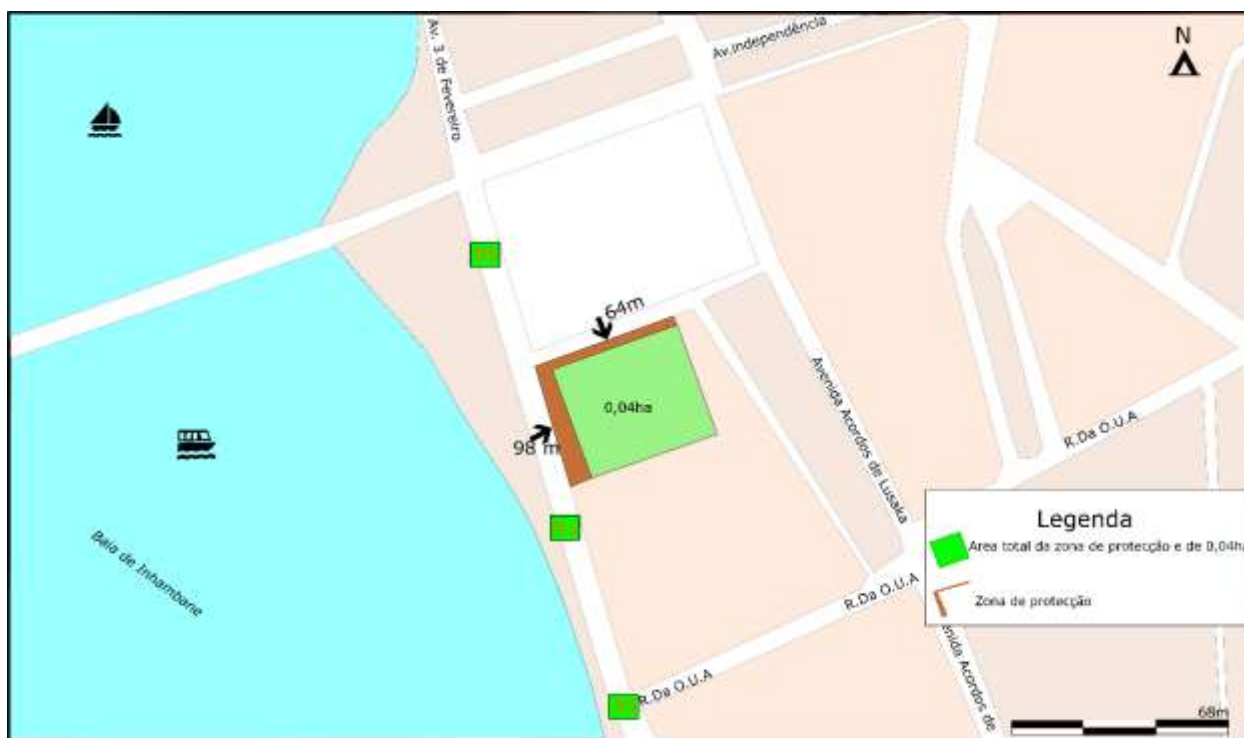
N

Av.Independência

Av. 3 de Fevereiro

64m

0,04ha

98 m

Avenida Acordos de Lusaka

R.Da O.U.A

Baía de Inhambane

Legenda

Area total da zona de protecção e de 0,04ha

Zona de protecção

R.Da O.U.A

R.Da O.U.A

Avenida Acordos de

68m